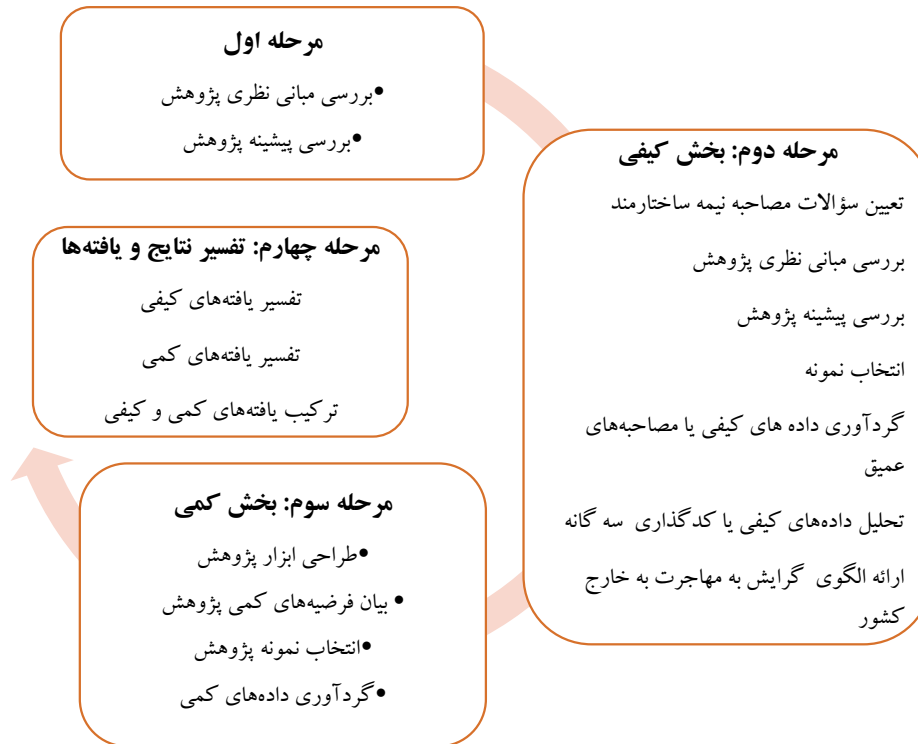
مرحله اول

•بررسی مبانی نظری پژوهش

•بررسی پیشینه پژوهش

مرحله دوم: بخش کیفی

تعیین سؤالات مصاحبه نیمه ساختارمند

بررسی مبانی نظری پژوهش

بررسی پیشینه پژوهش

انتخاب نمونه

گردآوری داده های کیفی یا مصاحبه‌های عمیق

تحلیل داده‌های کیفی یا کدگذاری سه گانه

ارائه الگوی گرایش به مهاجرت به خارج کشور

مرحله سوم: بخش کمی

•طراحی ابزار پژوهش

• بیان فرضیه‌های کمی پژوهش

•انتخاب نمونه پژوهش

•گردآوری داده‌های کمی

مرحله چهارم: تفسیر نتایج و یافته‌ها

تفسیر یافته‌های کیفی

تفسیر یافته‌های کمی

ترکیب یافته‌های کمی و کیفی